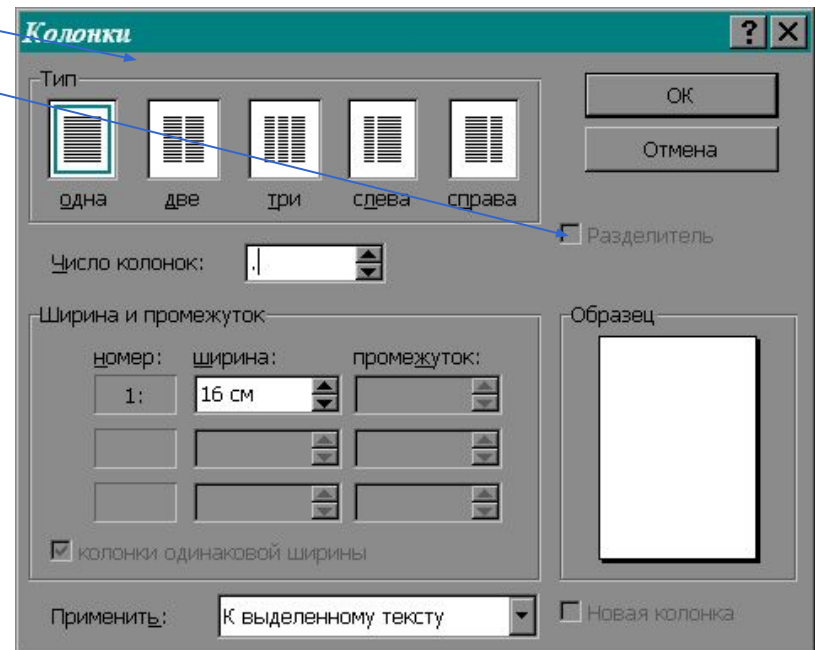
Колонки

?

Тип

одна

две

три

слева

справа

ОК

Отмена

Разделитель

Число колонок:

Ширина и промежуток

номер:

ширина:

промежуток:

1:

16 см

колонки одинаковой ширины

Образец

Применить:

К выделенному тексту

Новая колонка